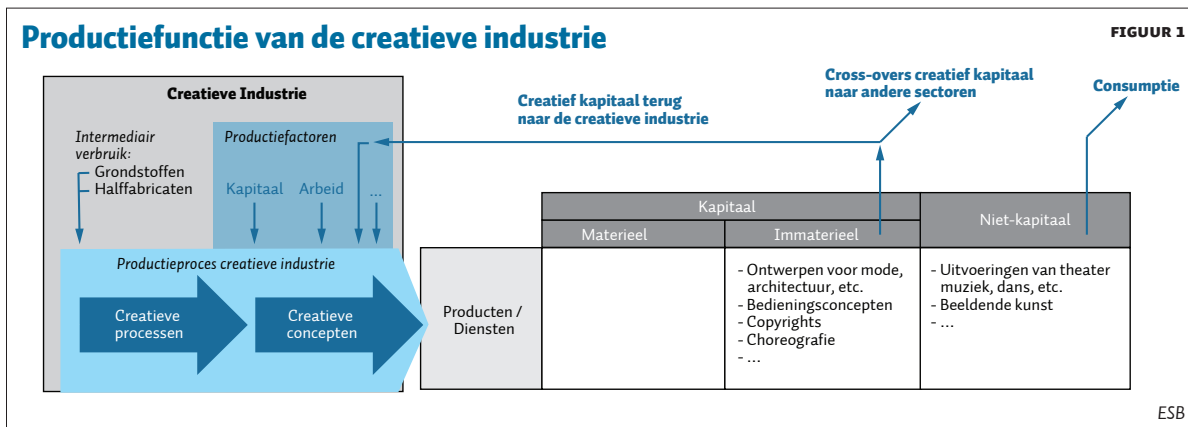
Productiefunctie van de creatieve industrie

FIGUUR 1

Creatieve Industrie

Intermediair verbruik:
Grondstoffen
Halffabricaten

Productiefactoren

Kapitaal Arbeid ...

Productieproces creatieve industrie

Creatieve processen

Creatieve concepten

Creatief kapitaal terug naar de creatieve industrie

Cross-overs creatief kapitaal naar andere sectoren

Consumptie

| | Kapitaal | | Niet-kapitaal |
|---|---|---|---|
| | Materieel | Immaterieel | |
| Producten / Diensten | | - Ontwerpen voor mode, architectuur, etc.<br>- Bedieningsconcepten<br>- Copyrights<br>- Choreografie<br>- ... | - Uitvoeringen van theater muziek, dans, etc.<br>- Beeldende kunst<br>- ... |

ESB